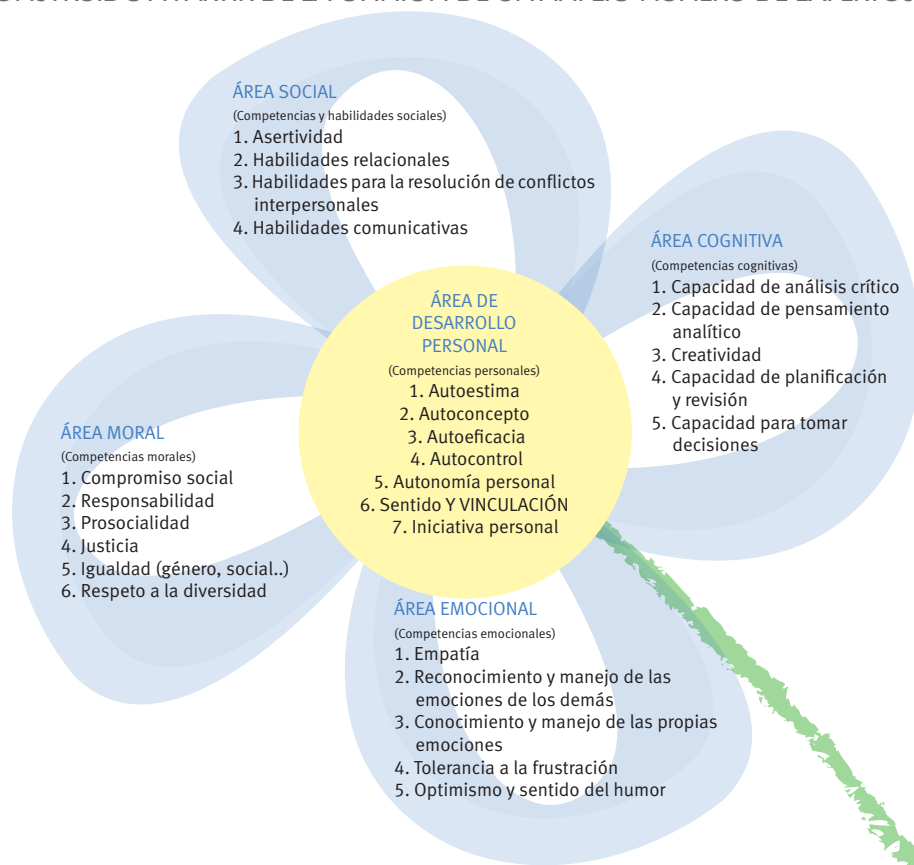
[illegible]

ÁREA SOCIAL
(Competencias y habilidades sociales)
1. Asertividad
2. Habilidades relacionales
3. Habilidades para la resolución de conflictos interpersonales
4. Habilidades comunicativas

ÁREA COGNITIVA
(Competencias cognitivas)
1. Capacidad de análisis crítico
2. Capacidad de pensamiento analítico
3. Creatividad
4. Capacidad de planificación y revisión
5. Capacidad para tomar decisiones

ÁREA DE DESARROLLO PERSONAL
(Competencias personales)
1. Autoestima
2. Autoconcepto
3. Autoeficacia
4. Autocontrol
5. Autonomía personal
6. Sentido Y VINCULACIÓN
7. Iniciativa personal

ÁREA MORAL
(Competencias morales)
1. Compromiso social
2. Responsabilidad
3. Prosocialidad
4. Justicia
5. Igualdad (género, social..)
6. Respeto a la diversidad

ÁREA EMOCIONAL
(Competencias emocionales)
1. Empatía
2. Reconocimiento y manejo de las emociones de los demás
3. Conocimiento y manejo de las propias emociones
4. Tolerancia a la frustración
5. Optimismo y sentido del humor